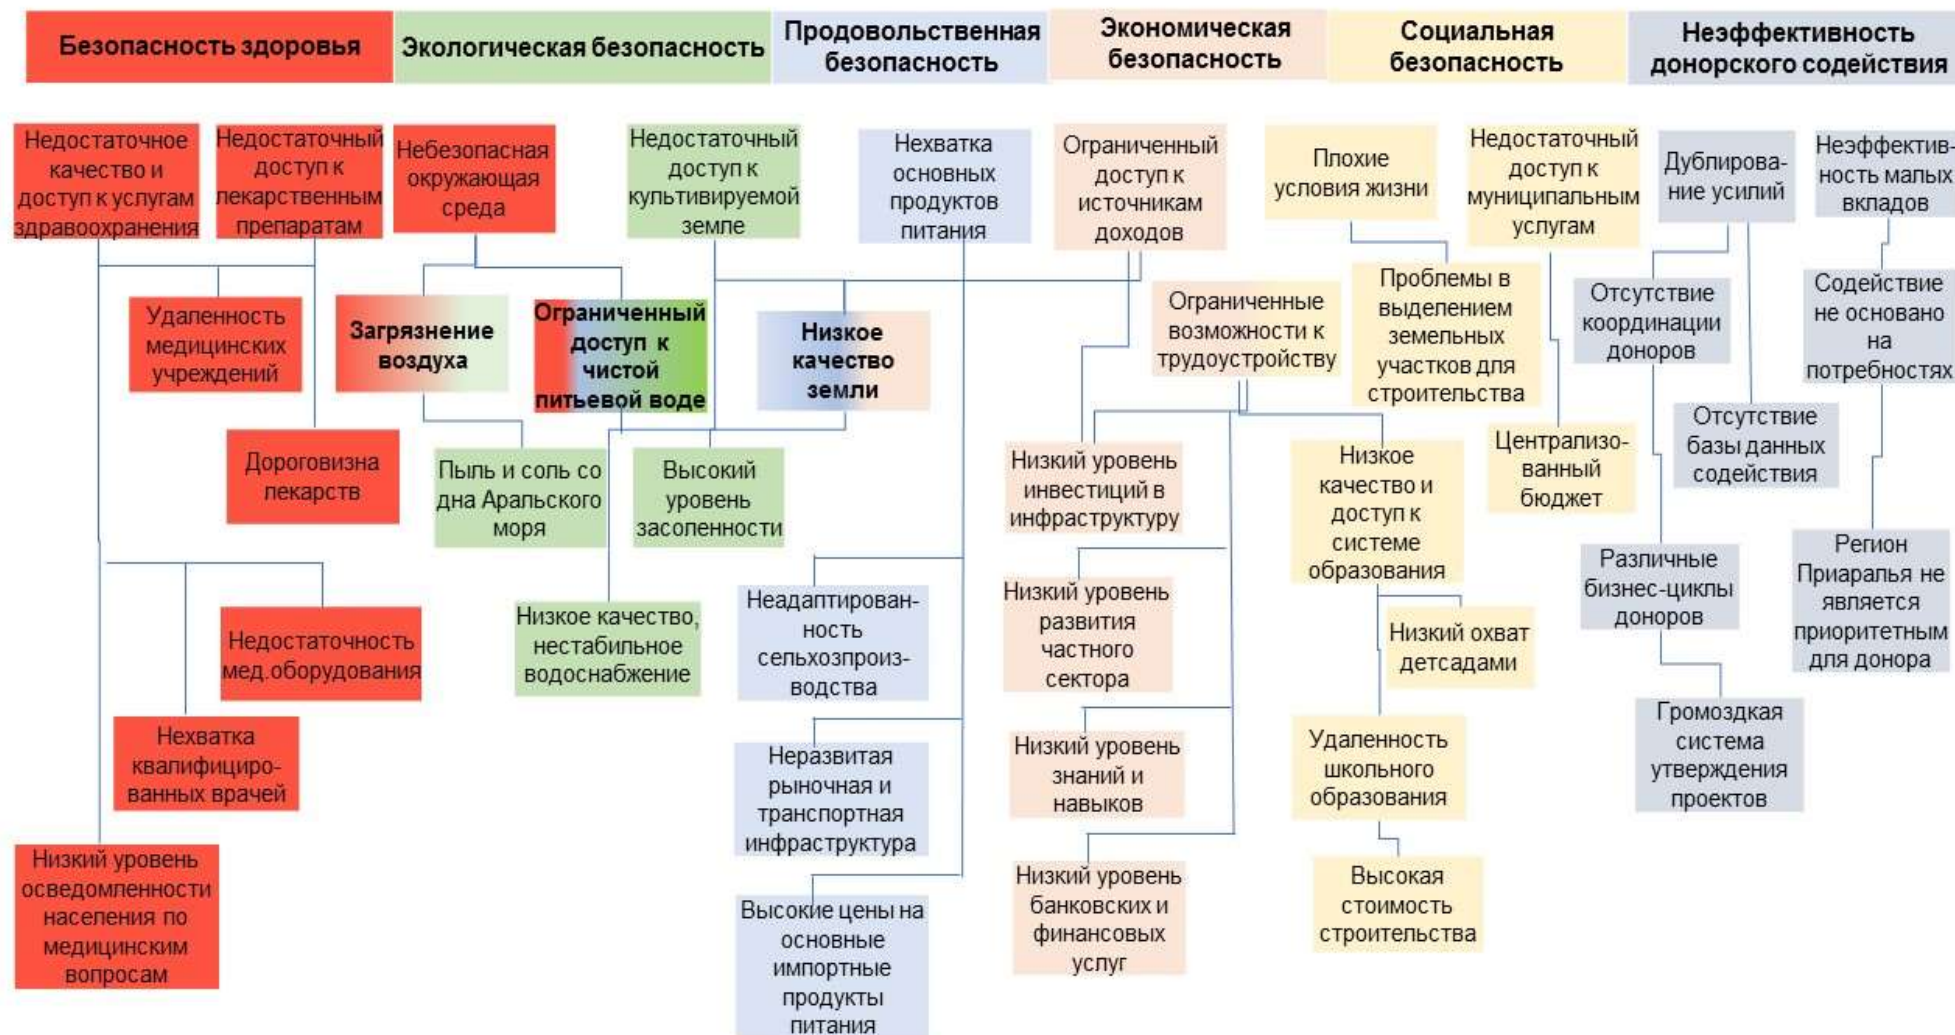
Безопасность здоровья

Экологическая безопасность

Продовольственная безопасность

Экономическая безопасность

Социальная безопасность

Неэффективность донорского содействия

Недостаточное качество и доступ к услугам здравоохранения

Недостаточный доступ к лекарственным препаратам

Небезопасная окружающая среда

Недостаточный доступ к культивируемой земле

Нехватка основных продуктов питания

Ограниченный доступ к источникам доходов

Плохие условия жизни

Недостаточный доступ к муниципальным услугам

Дублирование усилий

Неэффективность малых вкладов

Удаленность медицинских учреждений

Загрязнение воздуха

Ограниченный доступ к чистой питьевой воде

Низкое качество земли

Ограниченные возможности к трудоустройству

Проблемы в выделением земельных участков для строительства

Отсутствие координации доноров

Содействие не основано на потребностях

Отсутствие базы данных содействия

Дороговизна лекарств

Пыль и соль со дна Аральского моря

Высокий уровень засоленности

Низкий уровень инвестиций в инфраструктуру

Низкое качество и доступ к системе образования

Централизованный бюджет

Различные бизнес-циклы доноров

Регион Приаралья не является приоритетным для донора

Недостаточность мед.оборудования

Низкое качество, нестабильное водоснабжение

Неадаптированность сельхозпроизводства

Низкий уровень развития частного сектора

Низкий охват детсадами

Нехватка квалифицированных врачей

Неразвитая рыночная и транспортная инфраструктура

Низкий уровень знаний и навыков

Удаленность школьного образования

Громоздкая система утверждения проектов

Низкий уровень осведомленности населения по медицинским вопросам

Высокие цены на основные импортные продукты питания

Низкий уровень банковских и финансовых услуг

Высокая стоимость строительства